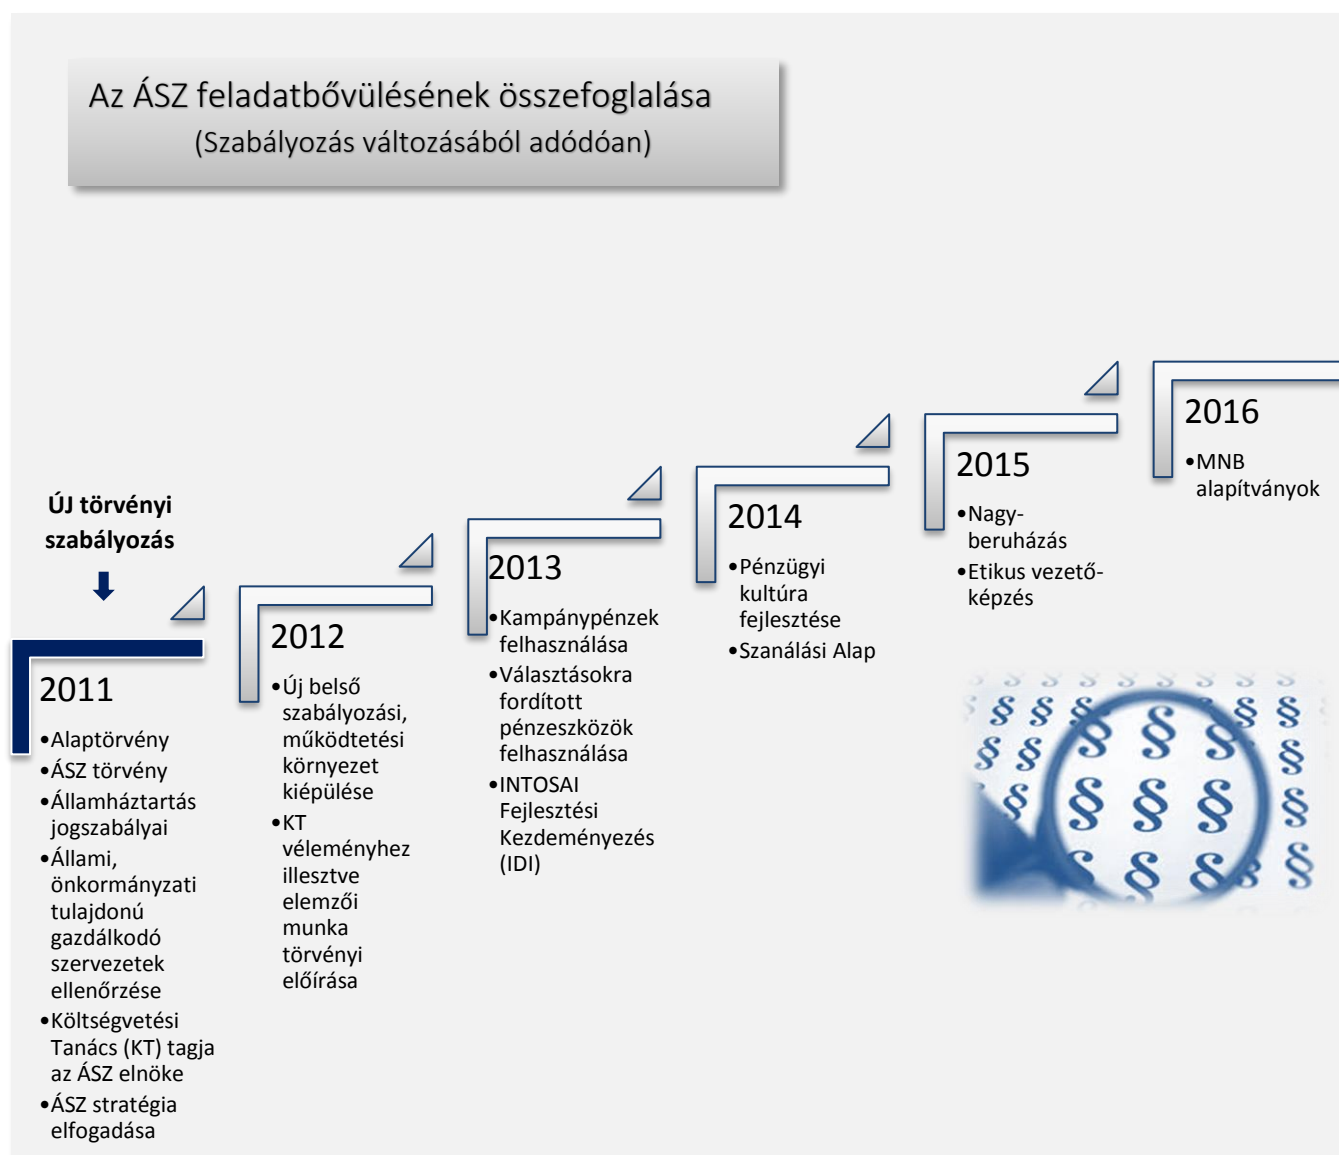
Az ÁSZ feladatbővülésének összefoglalása
(Szabályozás változásából adódóan)

ÚJ törvényi szabályozás

2011
•Alaptörvény
•ÁSZ törvény
•Államháztartás jogszabályai
•Állami, önkormányzati tulajdonú gazdálkodó szervezetek ellenőrzése
•Költségvetési Tanács (KT) tagja az ÁSZ elnöke
•ÁSZ stratégia elfogadása

2012
•Új belső szabályozási, működtetési környezet kiépülése
•KT véleményhez illesztve elemzői munka törvényi előírása

2013
•Kampánypénzek felhasználása
•Választásokra fordított pénzeszközök felhasználása
•INTOSAI Fejlesztési Kezdeményezés (IDI)

2014
•Pénzügyi kultúra fejlesztése
•Szanálási Alap

2015
•Nagy-beruházás
•Etikus vezető-képzés

2016
•MNB alapítványok

§ § § § § § § § § § § § § § § § § §